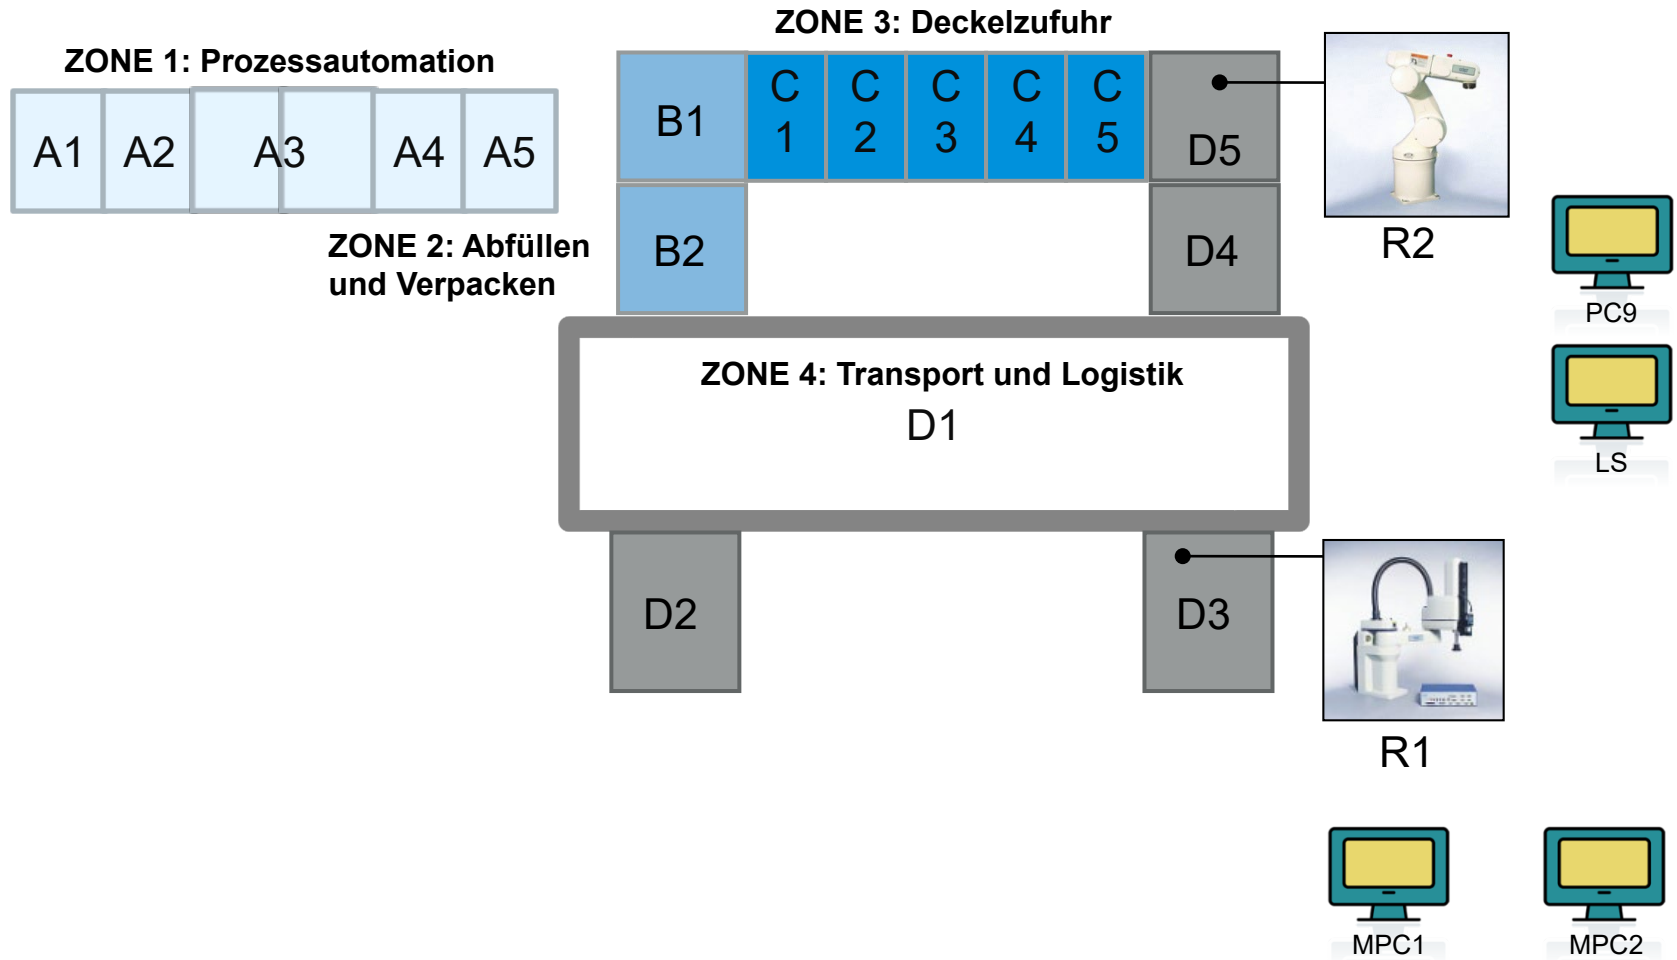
ZONE 1: Prozessautomation

A1 A2 A3 A4 A5

ZONE 3: Deckelzufuhr

B1

C 1 C 2 C 3 C 4 C 5

D5

R2

ZONE 2: Abfüllen und Verpacken

B2

D4

PC9

ZONE 4: Transport und Logistik

D1

LS

D2

D3

R1

MPC1

MPC2